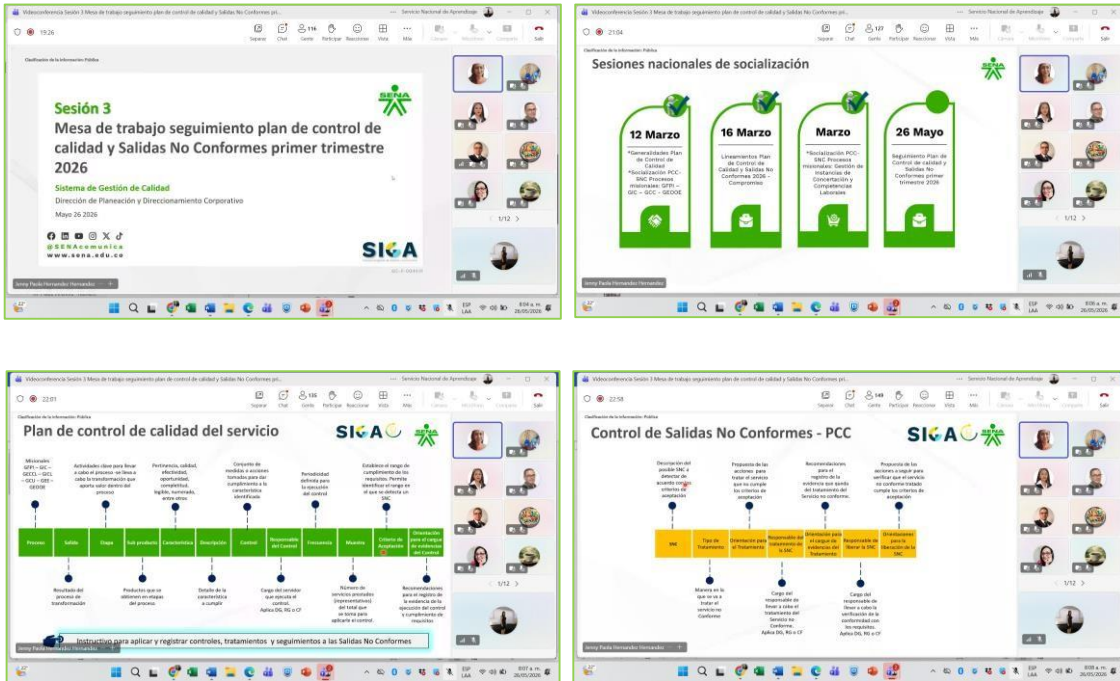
Videoconferencia Sesión 3 Mesa de trabajo seguimiento plan de control de calidad y Salidas No Conformes pri...

Servicio Nacional de Aprendizaje

19:26

Clasificación de la Información: Pública

Sesión 3

Mesa de trabajo seguimiento plan de control de calidad y Salidas No Conformes primer trimestre 2026

Sistema de Gestión de Calidad

Dirección de Planeación y Direccionamiento Corporativo

Mayo 26 2026

@SENAcomunica

www.sena.edu.co

SIGA

Jenny Paola Hernandez Hernandez

1/12

Videoconferencia Sesión 3 Mesa de trabajo seguimiento plan de control de calidad y Salidas No Conformes pri...

21:04

Clasificación de la Información: Pública

Sesiones nacionales de socialización

12 Marzo

*Generalidades Plan de Control de Calidad *Socialización PCC-SNC Procesos misionales: GFPI – GIC – GCC – GEDOE

16 Marzo

Lineamientos Plan de Control de Calidad y Salidas No Conformes 2026 – Compromiso

Marzo

*Socialización PCC-SNC Procesos misionales: Gestión de Instancias de Concertación y Competencias Laborales

26 Mayo

Seguimiento Plan de Control de calidad y Salidas No Conformes primer trimestre 2026

1/12

Jenny Paola Hernandez Hernandez

Videoconferencia Sesión 3 Mesa de trabajo seguimiento plan de control de calidad y Salidas No Conformes pri...

22:01

Clasificación de la Información: Pública

Plan de control de calidad del servicio

SIGA

Misionales: GFPI – GIC – GECCL – GCCL – GCC – GEE – GEDOE

Actividades clave para llevar a cabo el proceso: se lleva a cabo la transformación que aporta valor dentro del proceso

Pertinencia, calidad, efectividad, oportunidad, completitud, legible, numerado, entre otros

Conjunto de medidas o acciones tomadas para dar cumplimiento a la característica identificada

Periodicidad definida para la ejecución del control

Establecer el rango de cumplimiento de los requisitos. Permite identificar el rango en el que se detecta un SNC

| Proceso | Salida | Etapa | Sub producto | Característica | Descripción | Control | Responsable del Control | Frecuencia | Muestra | Criterios de Aceptación | Orientación para el cargue de evidencias del Control |
|---|---|---|---|---|---|---|---|---|---|---|---|

Resultado del proceso de transformación

Productos que se obtienen en etapas del proceso

Detalle de la característica a cumplir

Cargo del servidor que ejecuta el control. Aplica DG, RG o CF

Número de servicios prestados (representativos) del total que se toma para aplicarle el control.

Recomendaciones para el registro de la evidencia de la ejecución del control y cumplimiento de requisitos

Instructivo para aplicar y registrar controles, tratamientos y seguimientos a las Salidas No Conformes

Jenny Paola Hernandez Hernandez

1/12

Videoconferencia Sesión 3 Mesa de trabajo seguimiento plan de control de calidad y Salidas No Conformes pri...

22:58

Clasificación de la Información: Pública

Control de Salidas No Conformes - PCC

SIGA

Descripción del posible SNC a detectar de acuerdo con los criterios de aceptación

Propuesta de las acciones para tratar el servicio que no cumple los criterios de aceptación

Recomendaciones para el registro de la evidencia que ayuda del tratamiento del Servicio no conforme.

Propuesta de las acciones a seguir para verificar que el servicio no conforme tratado cumpla los criterios de aceptación

| SNC | Tipo de Tratamiento | Orientación para el Tratamiento | Responsable del tratamiento de la SNC | Orientación para el cargue de evidencias del Tratamiento | Responsable de liberar la SNC | Orientaciones para la liberación de la SNC |
|---|---|---|---|---|---|---|

Manera en la que se va a tratar el servicio no Conforme

Cargo del responsable de llevar a cabo el tratamiento del Servicio no Conforme. Aplica DG, RG o CF

Cargo del responsable de llevar a cabo la verificación de la conformidad con los requisitos. Aplica DG, RG o CF

1/12